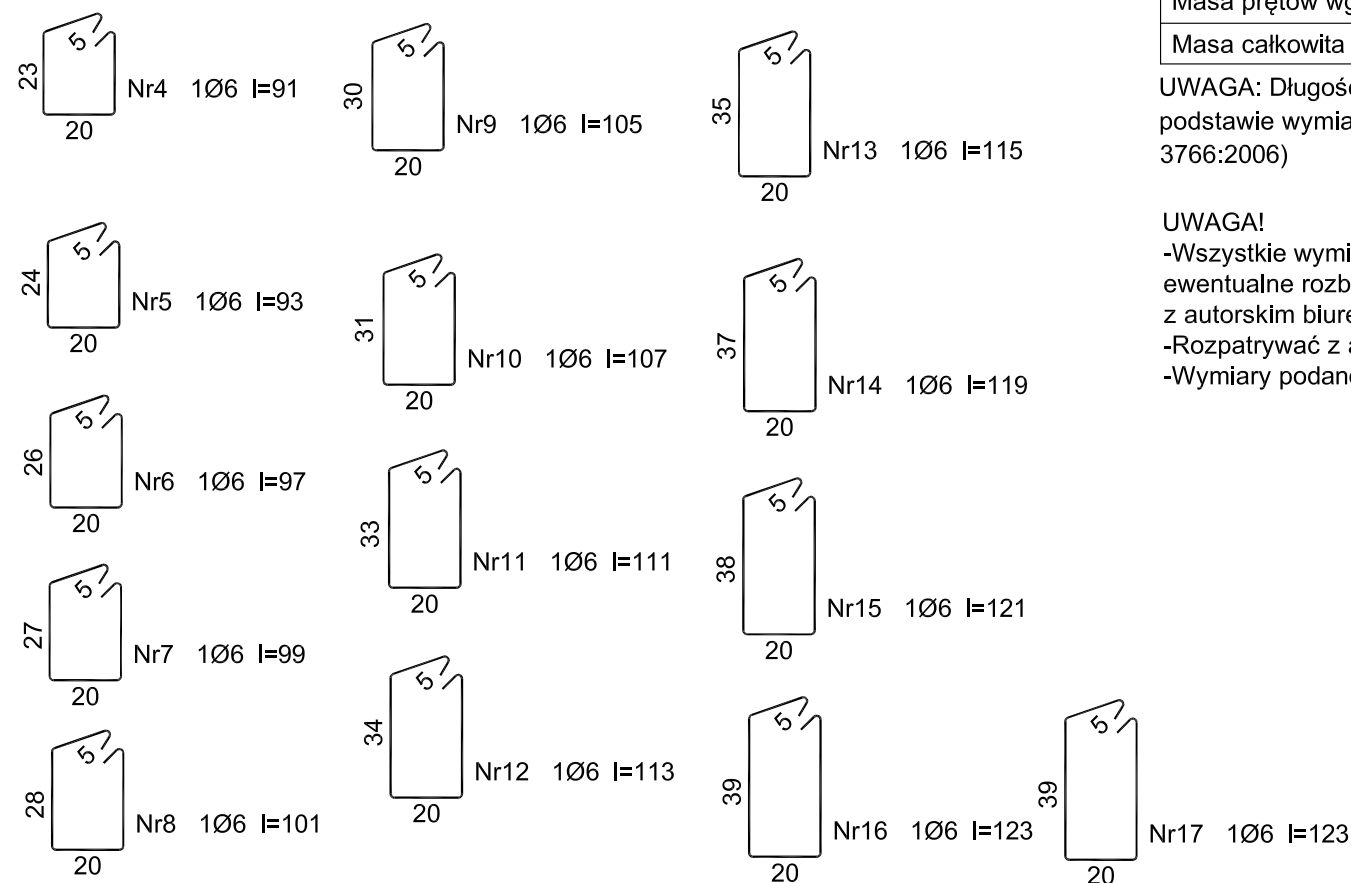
5
23
20
Nr4 1Ø6 l=91

5
30
20
Nr9 1Ø6 l=105

5
35
20
Nr13 1Ø6 l=115

5
24
20
Nr5 1Ø6 l=93

5
31
20
Nr10 1Ø6 l=107

5
37
20
Nr14 1Ø6 l=119

5
26
20
Nr6 1Ø6 l=97

5
33
20
Nr11 1Ø6 l=111

5
38
20
Nr15 1Ø6 l=121

5
27
20
Nr7 1Ø6 l=99

5
34
20
Nr12 1Ø6 l=113

5
28
20
Nr8 1Ø6 l=101

5
39
20
Nr16 1Ø6 l=123

5
39
20
Nr17 1Ø6 l=123

| Masa prętów wg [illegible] |
|---|
| Masa całkowita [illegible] |

UWAGA: Długośc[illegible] podstawie wymia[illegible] 3766:2006)

UWAGA!
-Wszystkie wymi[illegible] ewentualne rozb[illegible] z autorskim biure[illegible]
-Rozpatrywać z a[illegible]
-Wymiary podanc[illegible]